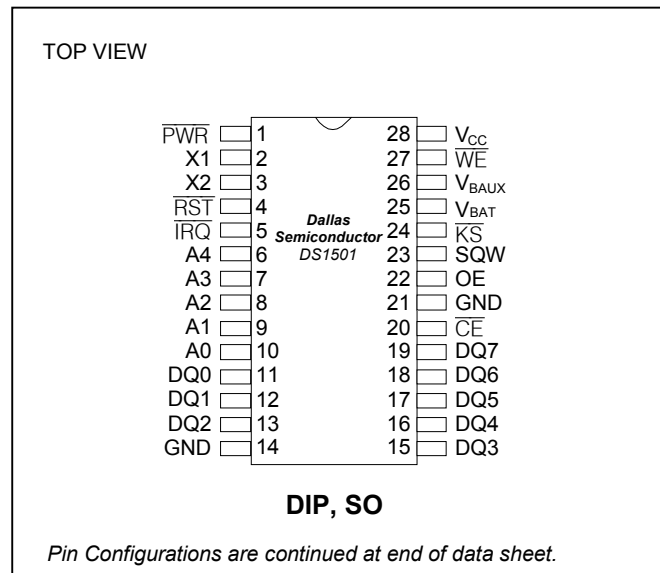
TOP VIEW

| Pin name | Pin | Pin | Pin name |
|---|---|---|---|
| $\overline{PWR}$ | 1 | 28 | $V_{CC}$ |
| X1 | 2 | 27 | $\overline{WE}$ |
| X2 | 3 | 26 | $V_{BAUX}$ |
| $\overline{RST}$ | 4 | 25 | $V_{BAT}$ |
| $\overline{IRQ}$ | 5 | 24 | $\overline{KS}$ |
| A4 | 6 | 23 | SQW |
| A3 | 7 | 22 | OE |
| A2 | 8 | 21 | GND |
| A1 | 9 | 20 | $\overline{CE}$ |
| A0 | 10 | 19 | DQ7 |
| DQ0 | 11 | 18 | DQ6 |
| DQ1 | 12 | 17 | DQ5 |
| DQ2 | 13 | 16 | DQ4 |
| GND | 14 | 15 | DQ3 |

Dallas Semiconductor DS1501

DIP, SO

Pin Configurations are continued at end of data sheet.